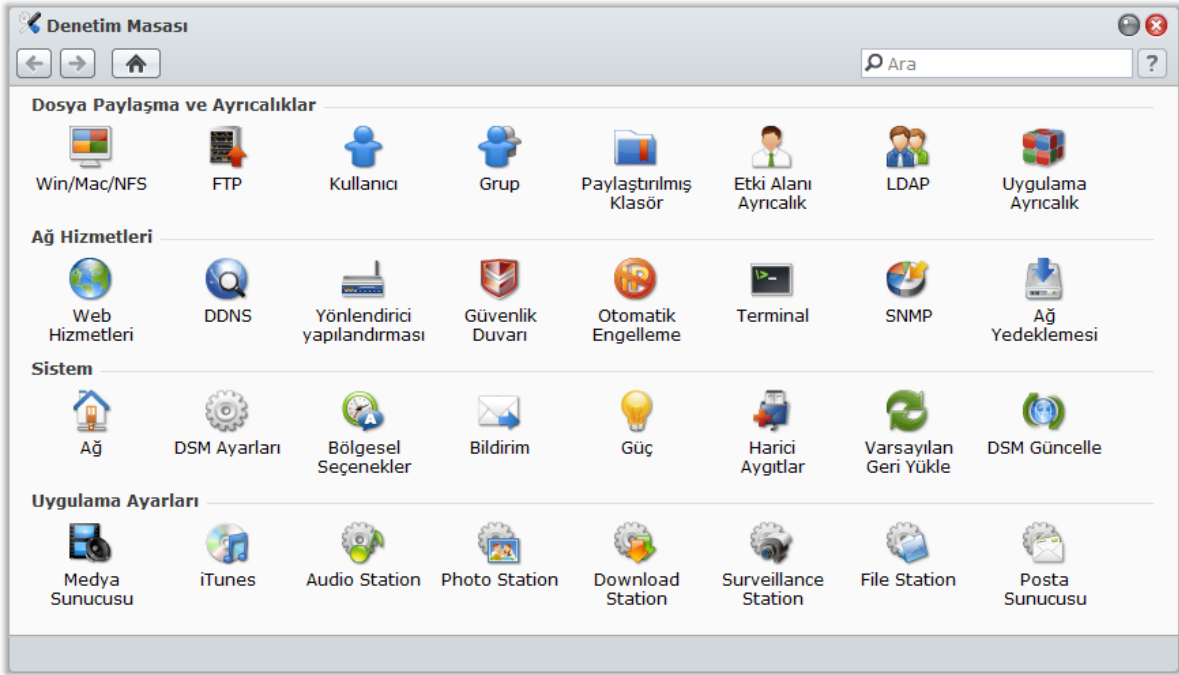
Denetim Masası

Ara

?

Dosya Paylaşma ve Ayrıcalıklar

Win/Mac/NFS
FTP
Kullanıcı
Grup
Paylaştırılmış Klasör
Etki Alanı Ayrıcalık
LDAP
Uygulama Ayrıcalık

Ağ Hizmetleri

Web Hizmetleri
DDNS
Yönlendirici yapılandırması
Güvenlik Duvarı
Otomatik Engelleme
Terminal
SNMP
Ağ Yedeklemesi

Sistem

Ağ
DSM Ayarları
Bölgesel Seçenekler
Bildirim
Güç
Harici Aygıtlar
Varsayılan Geri Yükle
DSM Güncelle

Uygulama Ayarları

Medya Sunucusu
iTunes
Audio Station
Photo Station
Download Station
Surveillance Station
File Station
Posta Sunucusu